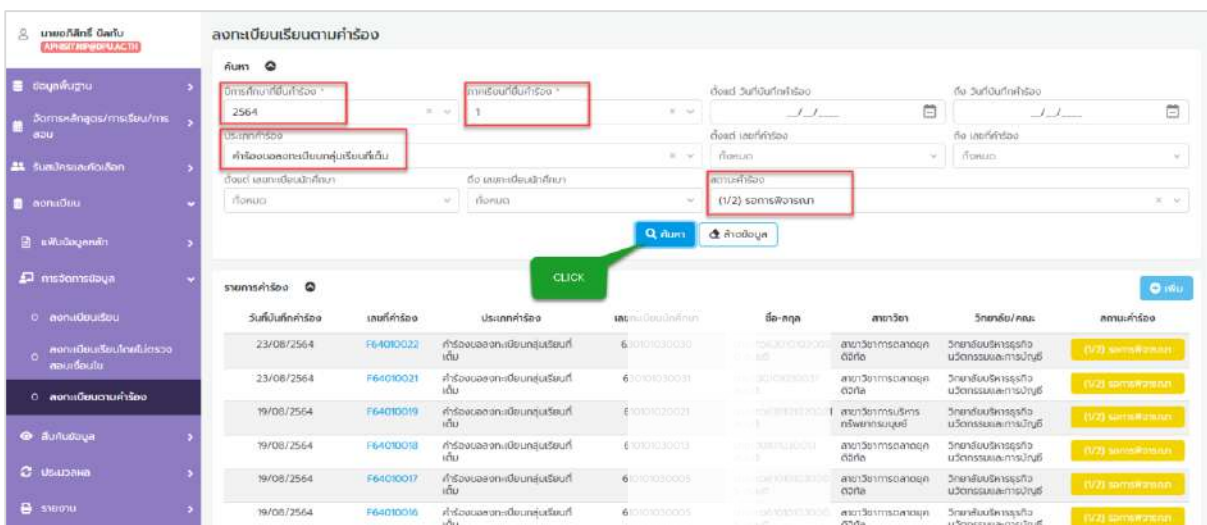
นายอภิสิทธิ์ อิ่มกับ
APHISIT.IMP@DPU.AC.TH

ข้อมูลพื้นฐาน
จัดการหลักสูตร/การเรียน/การสอน
รับสมัครและคัดเลือก
ลงทะเบียน
แฟ้มข้อมูลหลัก
การจัดการข้อมูล
ลงทะเบียนเรียน
ลงทะเบียนเรียนโดยไม่ตรวจสอบเงื่อนไข
ลงทะเบียนตามคำร้อง
สืบค้นข้อมูล
ประมวลผล
รายงาน

ลงทะเบียนเรียนตามคำร้อง

ค้นหา

ปีการศึกษาที่ยื่นคำร้อง *
2564
ภาคเรียนที่ยื่นคำร้อง *
1
ตั้งแต่ วันที่บันทึกคำร้อง
__/__/____
ถึง วันที่บันทึกคำร้อง
__/__/____
ประเภทคำร้อง
คำร้องขอลงทะเบียนกลุ่มเรียนที่เต็ม
ตั้งแต่ เลขที่คำร้อง
ทั้งหมด
ถึง เลขที่คำร้อง
ทั้งหมด
ตั้งแต่ เลขทะเบียนนักศึกษา
ทั้งหมด
ถึง เลขทะเบียนนักศึกษา
ทั้งหมด
สถานะคำร้อง
(1/2) รอการพิจารณา

ค้นหา
ล้างข้อมูล

CLICK

รายการคำร้อง

เพิ่ม

| วันที่บันทึกคำร้อง | เลขที่คำร้อง | ประเภทคำร้อง | เลขทะเบียนนักศึกษา | ชื่อ-สกุล | สาขาวิชา | วิทยาลัย/คณะ | สถานะคำร้อง |
|---|---|---|---|---|---|---|---|
| 23/08/2564 | F64010022 | คำร้องขอลงทะเบียนกลุ่มเรียนที่เต็ม | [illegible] | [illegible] | สาขาวิชาการตลาดยุคดิจิทัล | วิทยาลัยบริหารธุรกิจนวัตกรรมและการบัญชี | (1/2) รอการพิจารณา |
| 23/08/2564 | F64010021 | คำร้องขอลงทะเบียนกลุ่มเรียนที่เต็ม | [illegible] | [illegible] | สาขาวิชาการตลาดยุคดิจิทัล | วิทยาลัยบริหารธุรกิจนวัตกรรมและการบัญชี | (1/2) รอการพิจารณา |
| 19/08/2564 | F64010019 | คำร้องขอลงทะเบียนกลุ่มเรียนที่เต็ม | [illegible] | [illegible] | สาขาวิชาการบริหารทรัพยากรมนุษย์ | วิทยาลัยบริหารธุรกิจนวัตกรรมและการบัญชี | (1/2) รอการพิจารณา |
| 19/08/2564 | F64010018 | คำร้องขอลงทะเบียนกลุ่มเรียนที่เต็ม | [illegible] | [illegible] | สาขาวิชาการตลาดยุคดิจิทัล | วิทยาลัยบริหารธุรกิจนวัตกรรมและการบัญชี | (1/2) รอการพิจารณา |
| 19/08/2564 | F64010017 | คำร้องขอลงทะเบียนกลุ่มเรียนที่เต็ม | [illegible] | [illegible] | สาขาวิชาการตลาดยุคดิจิทัล | วิทยาลัยบริหารธุรกิจนวัตกรรมและการบัญชี | (1/2) รอการพิจารณา |
| 19/08/2564 | F64010016 | คำร้องขอลงทะเบียนกลุ่มเรียนที่เต็ม | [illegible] | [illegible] | สาขาวิชาการตลาดยุคดิจิทัล | วิทยาลัยบริหารธุรกิจนวัตกรรมและการบัญชี | (1/2) รอการพิจารณา |